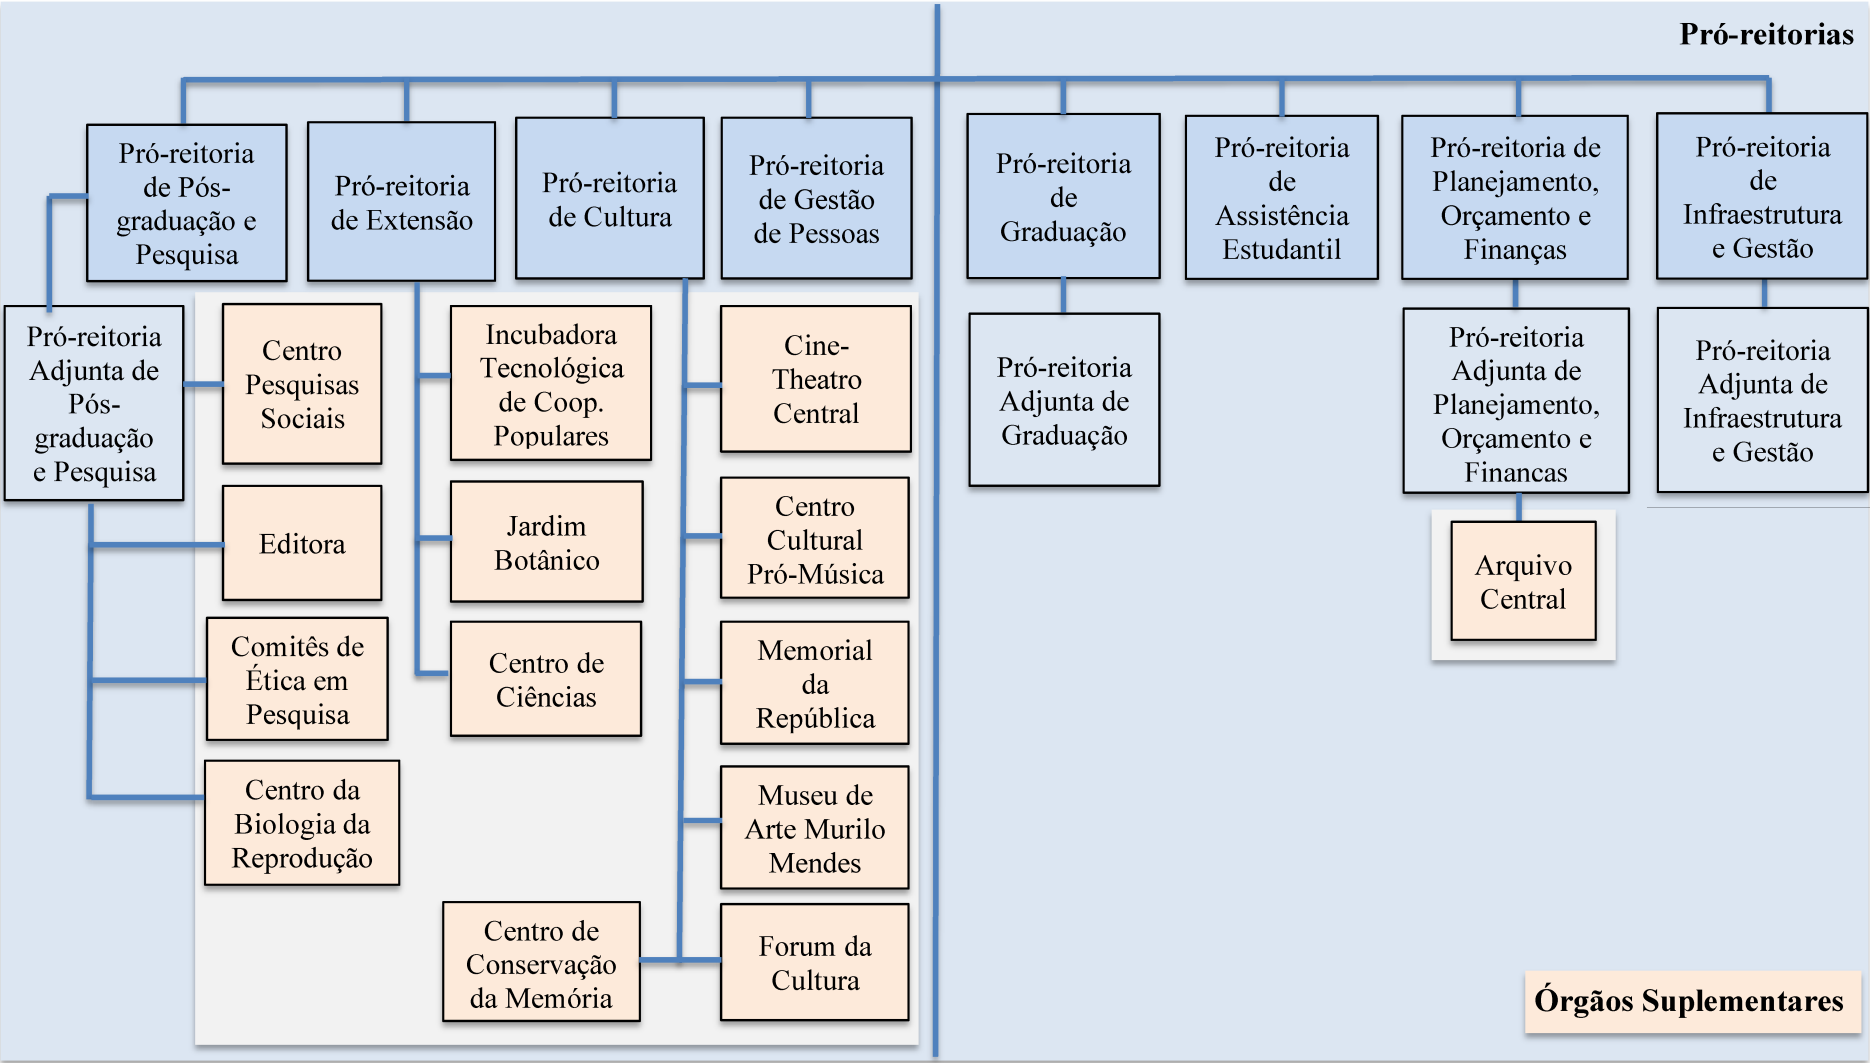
Pró-reitorias

Pró-reitoria de Pós-graduação e Pesquisa

Pró-reitoria de Extensão

Pró-reitoria de Cultura

Pró-reitoria de Gestão de Pessoas

Pró-reitoria de Graduação

Pró-reitoria de Assistência Estudantil

Pró-reitoria de Planejamento, Orçamento e Finanças

Pró-reitoria de Infraestrutura e Gestão

Pró-reitoria Adjunta de Pós-graduação e Pesquisa

Centro Pesquisas Sociais

Incubadora Tecnológica de Coop. Populares

Cine-Theatro Central

Pró-reitoria Adjunta de Graduação

Pró-reitoria Adjunta de Planejamento, Orçamento e Financas

Pró-reitoria Adjunta de Infraestrutura e Gestão

Editora

Jardim Botânico

Centro Cultural Pró-Música

Arquivo Central

Comitês de Ética em Pesquisa

Centro de Ciências

Memorial da República

Centro da Biologia da Reprodução

Museu de Arte Murilo Mendes

Centro de Conservação da Memória

Forum da Cultura

Órgãos Suplementares